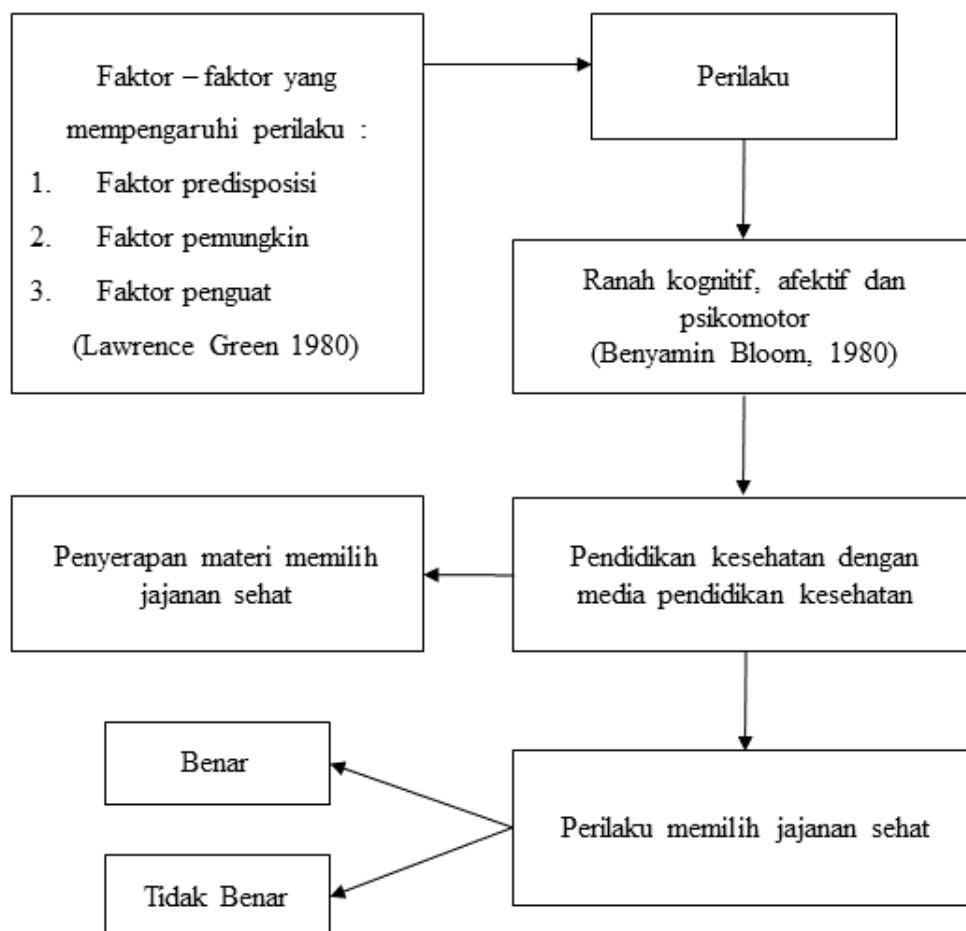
Faktor – faktor yang mempengaruhi perilaku :
1. Faktor predisposisi
2. Faktor pemungkin
3. Faktor penguat
(Lawrence Green 1980)

Perilaku

Ranah kognitif, afektif dan psikomotor
(Benyamin Bloom, 1980)

Penyerapan materi memilih jajanan sehat

Pendidikan kesehatan dengan media pendidikan kesehatan

Benar

Tidak Benar

Perilaku memilih jajanan sehat